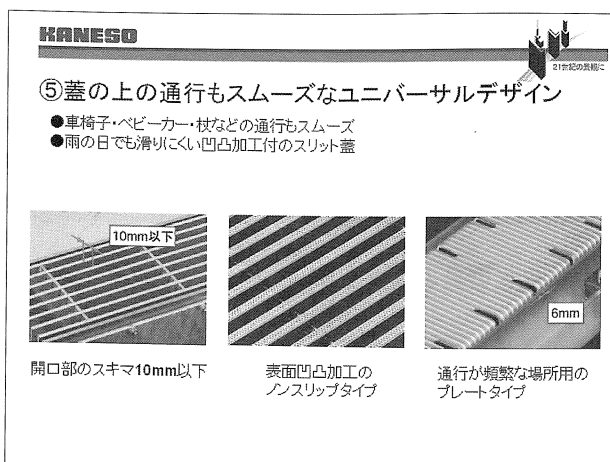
KANESO

21世紀の芸術に

⑤蓋の上の通行もスムーズなユニバーサルデザイン

●車椅子・ベビーカー・杖などの通行もスムーズ
●雨の日でも滑りにくい凹凸加工付のスリット蓋

10mm以下

6mm

開口部のスキマ10mm以下

表面凹凸加工の
ノンスリップタイプ

通行が頻繁な場所用の
プレートタイプ